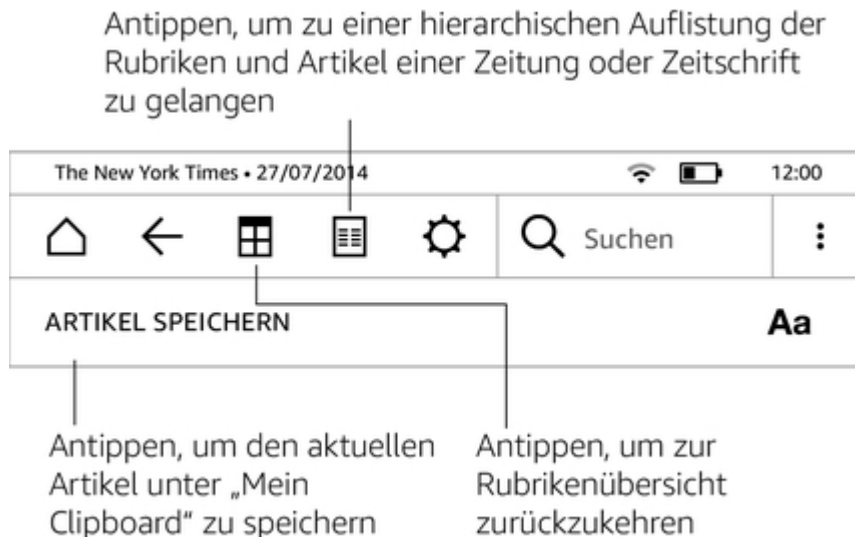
Antippen, um zu einer hierarchischen Auflistung der Rubriken und Artikel einer Zeitung oder Zeitschrift zu gelangen

The New York Times • 27/07/2014

12:00

Suchen

ARTIKEL SPEICHERN

Aa

Antippen, um den aktuellen Artikel unter „Mein Clipboard" zu speichern

Antippen, um zur Rubrikenübersicht zurückzukehren